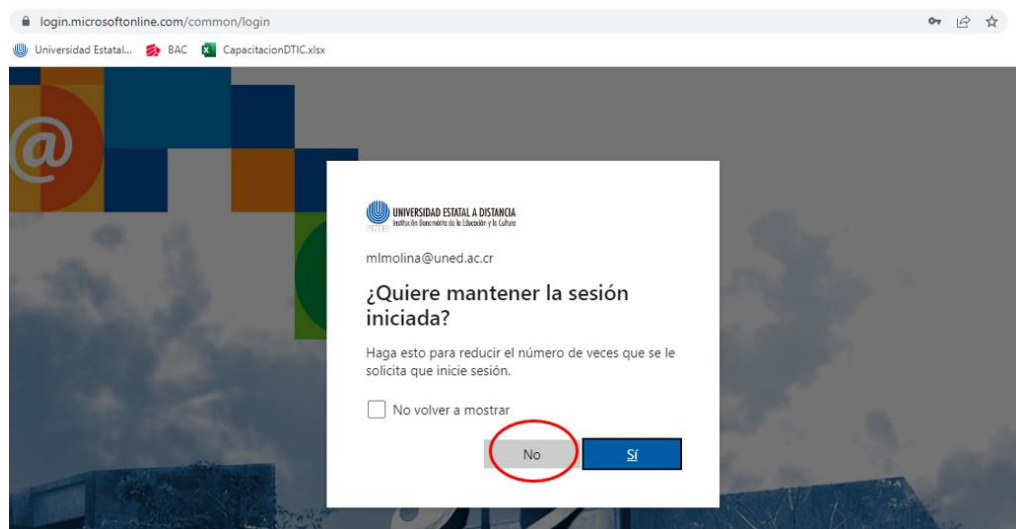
login.microsoftonline.com/common/login

Universidad Estatal... BAC CapacitacionDTIC.xlsx

@

UNIVERSIDAD ESTATAL A DISTANCIA
Institución Benemérita de la Educación y la Cultura

mlmolina@uned.ac.cr

¿Quiere mantener la sesión iniciada?

Haga esto para reducir el número de veces que se le solicita que inicie sesión.

No volver a mostrar

No

Sí